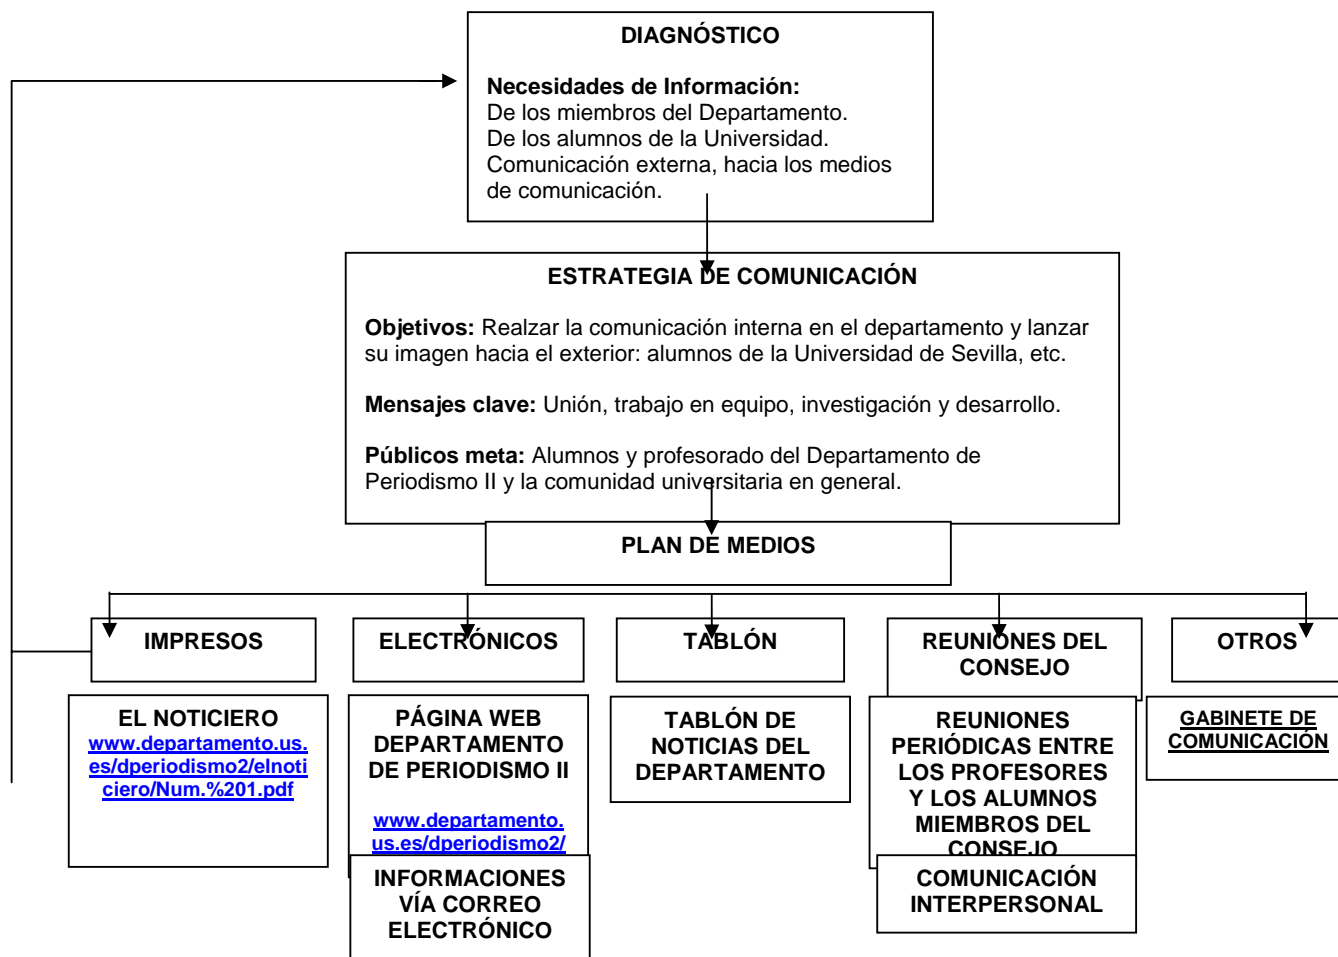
DIAGNÓSTICO

Necesidades de Información:
De los miembros del Departamento.
De los alumnos de la Universidad.
Comunicación externa, hacia los medios de comunicación.

ESTRATEGIA DE COMUNICACIÓN

Objetivos: Realzar la comunicación interna en el departamento y lanzar su imagen hacia el exterior: alumnos de la Universidad de Sevilla, etc.

Mensajes clave: Unión, trabajo en equipo, investigación y desarrollo.

Públicos meta: Alumnos y profesorado del Departamento de Periodismo II y la comunidad universitaria en general.

PLAN DE MEDIOS

IMPRESOS

ELECTRÓNICOS

TABLÓN

REUNIONES DEL CONSEJO

OTROS

EL NOTICIERO
www.departamento.us.es/dperiodismo2/elnoticiero/Num.%201.pdf

PÁGINA WEB DEPARTAMENTO DE PERIODISMO II

www.departamento.us.es/dperiodismo2/

INFORMACIONES VÍA CORREO ELECTRÓNICO

TABLÓN DE NOTICIAS DEL DEPARTAMENTO

REUNIONES PERIÓDICAS ENTRE LOS PROFESORES Y LOS ALUMNOS MIEMBROS DEL CONSEJO

COMUNICACIÓN INTERPERSONAL

GABINETE DE COMUNICACIÓN